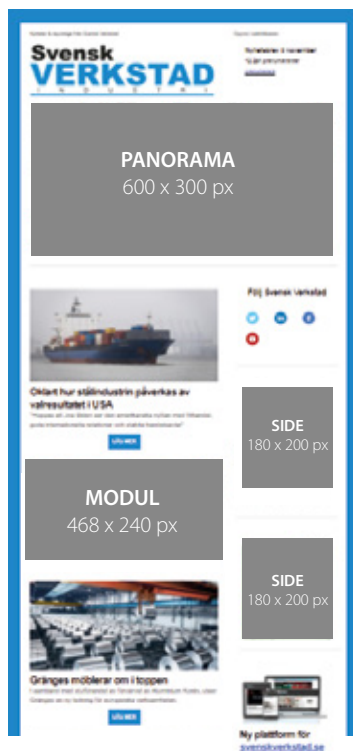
Nyheter & reportage från Svensk Verkstad

Svensk
VERKSTAD
INDUSTRI

Nyhetsbrev 8 november
Se din prenumeration
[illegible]

PANORAMA
600 x 300 px

Följ Svensk Verkstad

Oklart hur stålindustrin påverkas av valresultatet i USA

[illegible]

LÄS MER

SIDE
180 x 200 px

MODUL
468 x 240 px

SIDE
180 x 200 px

Gränges möblerar om i toppen

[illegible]

LÄS MER

Ny plattform för svenskverkstad.se